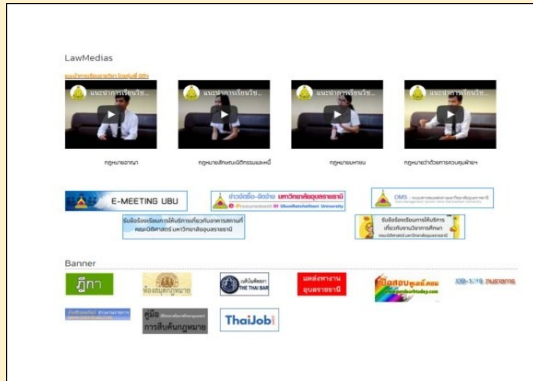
LawMedias

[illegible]

แนะนำการเรียนวิช...

แนะนำการเรียนวิช...

แนะนำการเรียนวิช...

แนะนำการเรียนวิช...

กฎหมายอาญา

กฎหมายลักษณะนิติกรรมและหนี้

กฎหมายมหาชน

กฎหมายว่าด้วยการควบคุมตัวฯ

E-MEETING UBU

ประชาสัมพันธ์ มหาวิทยาลัยอุบลราชธานี Ubon Ratchathani University

DMS

รับข้อร้องเรียนการให้บริการเกี่ยวกับการสถานที่ คณะนิติศาสตร์ มหาวิทยาลัยอุบลราชธานี

รับข้อร้องเรียนการให้บริการ เกี่ยวกับงานบริการการศึกษา

Banner

ฎีกา

ห้องสมุดกฎหมาย

THE THAI BAR

แหล่งทุนการศึกษา อุบลราชธานี

สอบดูเดลี่ดอทคอม

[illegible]

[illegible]

คู่มือ การสืบค้นกฎหมาย

ThaiJob